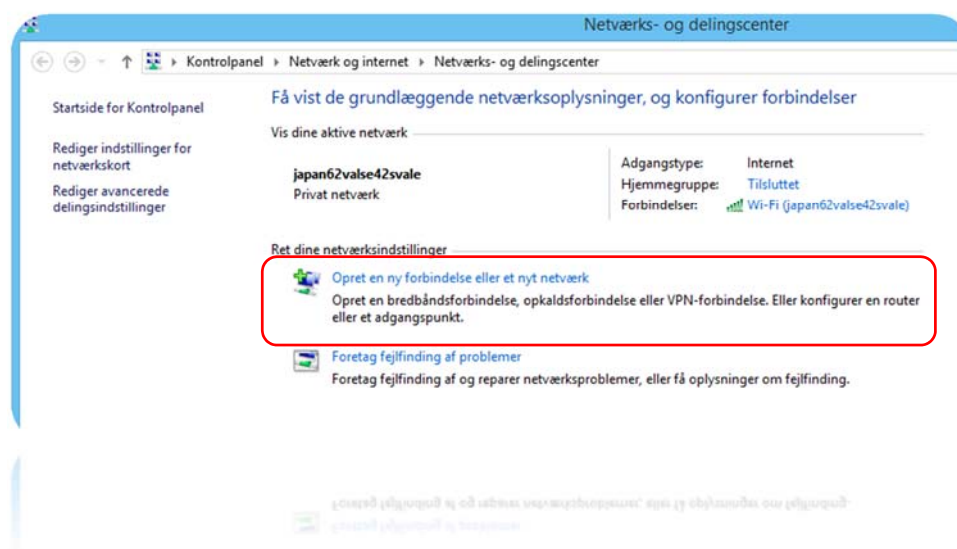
Netværks- og delingscenter

Kontrolpanel ▸ Netværk og internet ▸ Netværks- og delingscenter

Startside for Kontrolpanel

Rediger indstillinger for netværkskort

Rediger avancerede delingsindstillinger

Få vist de grundlæggende netværksoplysninger, og konfigurer forbindelser

Vis dine aktive netværk

japan62valse42svale
Privat netværk

Adgangstype: Internet
Hjemmegruppe: Tilsluttet
Forbindelser: Wi-Fi (japan62valse42svale)

Ret dine netværksindstillinger

Opret en ny forbindelse eller et nyt netværk
Opret en bredbåndsforbindelse, opkaldsforbindelse eller VPN-forbindelse. Eller konfigurer en router eller et adgangspunkt.

Foretag fejlfinding af problemer
Foretag fejlfinding af og reparer netværksproblemer, eller få oplysninger om fejlfinding.